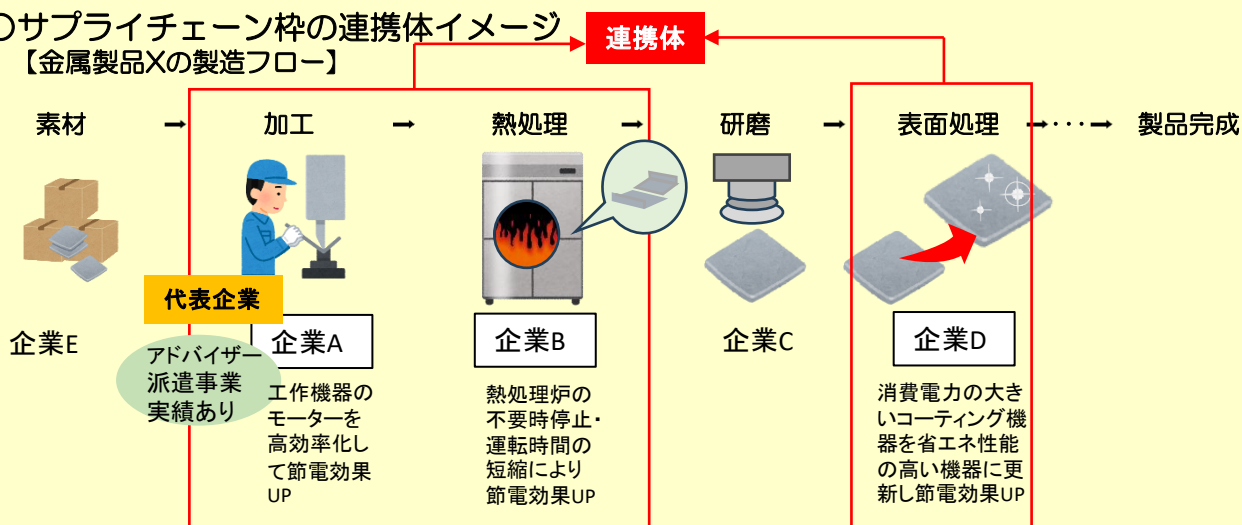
○サプライチェーン枠の連携体イメージ
【金属製品Xの製造フロー】

連携体

素材 → 加工 → 熱処理 → 研磨 → 表面処理 →・・・→ 製品完成

代表企業

企業E

アドバイザー派遣事業実績あり

企業A

工作機器のモーターを高効率化して節電効果UP

企業B

熱処理炉の不要時停止・運転時間の短縮により節電効果UP

企業C

企業D

消費電力の大きいコーティング機器を省エネ性能の高い機器に更新し節電効果UP